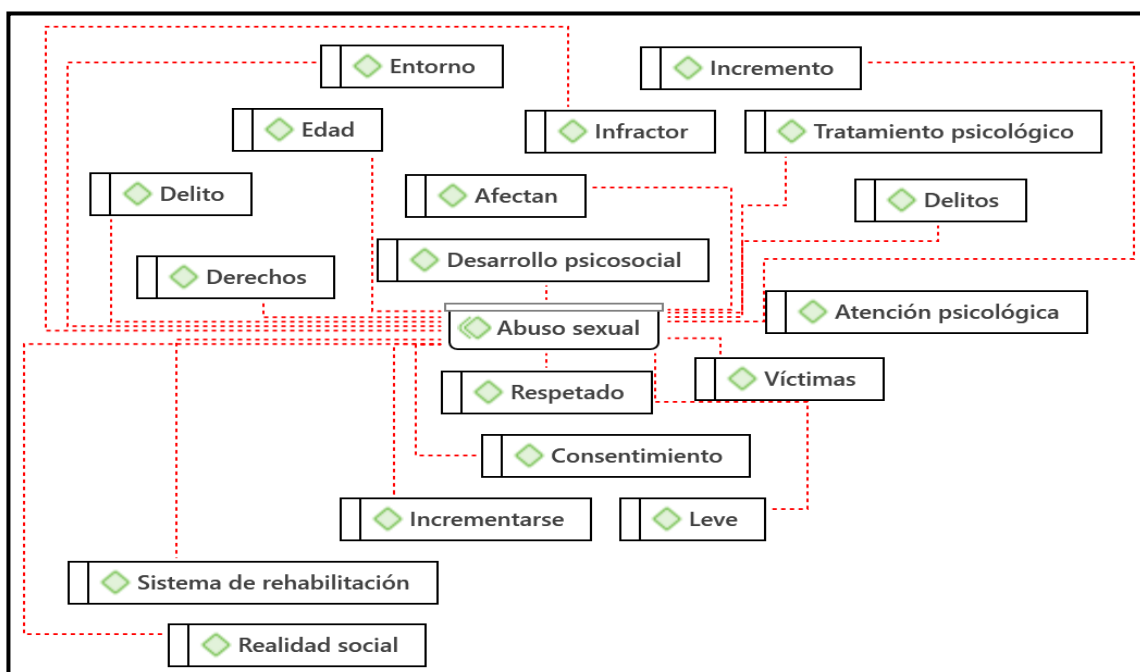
Entorno

Incremento

Edad

Infractor

Tratamiento psicológico

Delito

Afectan

Delitos

Desarrollo psicosocial

Derechos

Atención psicológica

Abuso sexual

Respetado

Víctimas

Consentimiento

Incrementarse

Leve

Sistema de rehabilitación

Realidad social